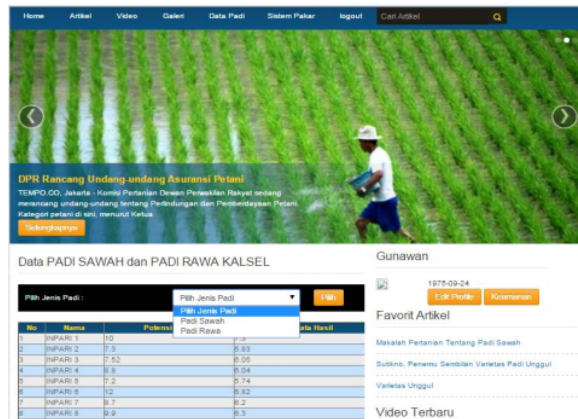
Home Artikel Video Galeri Data Padi Sistem Pakar logout Cari Artikel

DPR Rancang Undang-undang Asuransi Petani

TEMPO.CO, Jakarta - Komisi Pertanian Dewan Perwakilan Rakyat sedang merancang undang-undang tentang Perlindungan dan Pemberdayaan Petani. Kategori petani di sini, menurut Ketua

Selengkapnya

Data PADI SAWAH dan PADI RAWA KALSEL

Pilih Jenis Padi : Pilih Jenis Padi Pilih

Pilih Jenis Padi
Padi Sawah
Padi Rawa

| No | Nama | Potensi | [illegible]ata Hasil |
|---|---|---|---|
| 1 | INPARI 1 | 10 | 7.3 |
| 2 | INPARI 2 | 7.3 | 5.83 |
| 3 | INPARI 3 | 7.52 | 6.05 |
| 4 | INPARI 4 | 8.8 | 6.04 |
| 5 | INPARI 5 | 7.2 | 5.74 |
| 6 | INPARI 6 | 12 | 6.82 |
| 7 | INPARI 7 | 8.7 | 6.2 |
| 8 | INPARI 8 | 9.9 | 6.3 |

Gunawan

1975-09-24

Edit Profile Keamanan

Favorit Artikel

Makalah Pertanian Tentang Padi Sawah

Sutikno, Penemu Sembilan Varietas Padi Unggul

Varietas Unggul

Video Terbaru